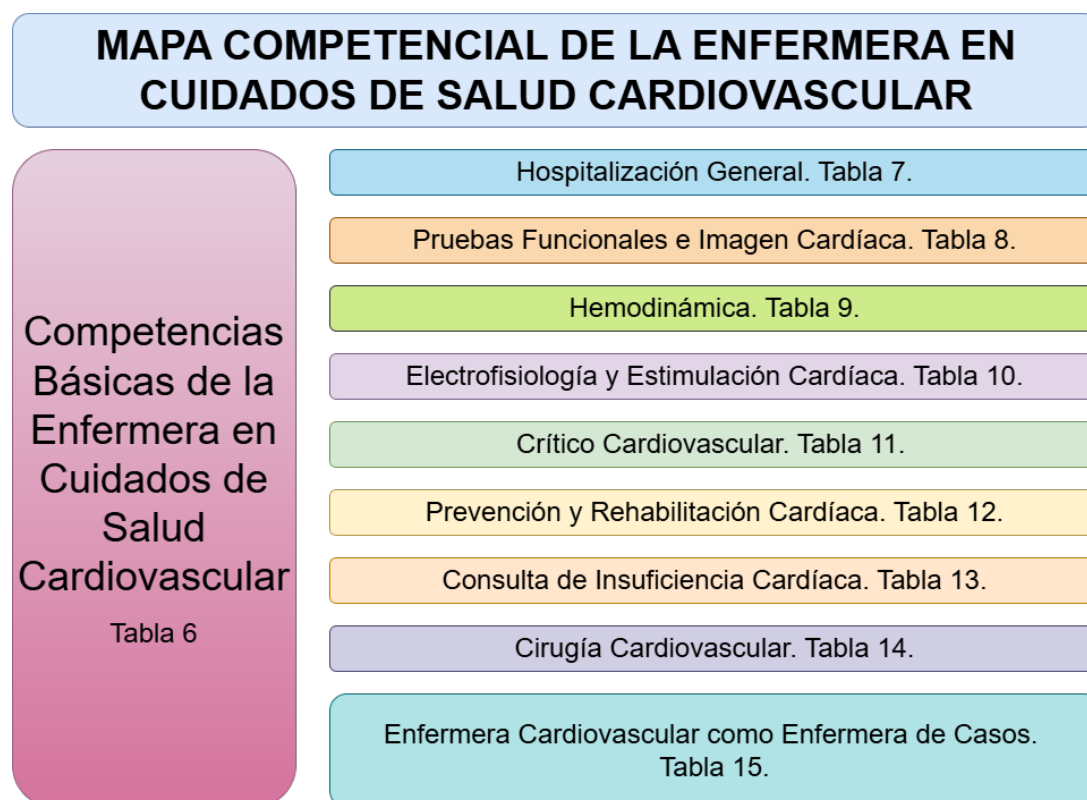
MAPA COMPETENCIAL DE LA ENFERMERA EN CUIDADOS DE SALUD CARDIOVASCULAR

Competencias Básicas de la Enfermera en Cuidados de Salud Cardiovascular

Tabla 6

Hospitalización General. Tabla 7.

Pruebas Funcionales e Imagen Cardíaca. Tabla 8.

Hemodinámica. Tabla 9.

Electrofisiología y Estimulación Cardíaca. Tabla 10.

Crítico Cardiovascular. Tabla 11.

Prevención y Rehabilitación Cardíaca. Tabla 12.

Consulta de Insuficiencia Cardíaca. Tabla 13.

Cirugía Cardiovascular. Tabla 14.

Enfermera Cardiovascular como Enfermera de Casos. Tabla 15.